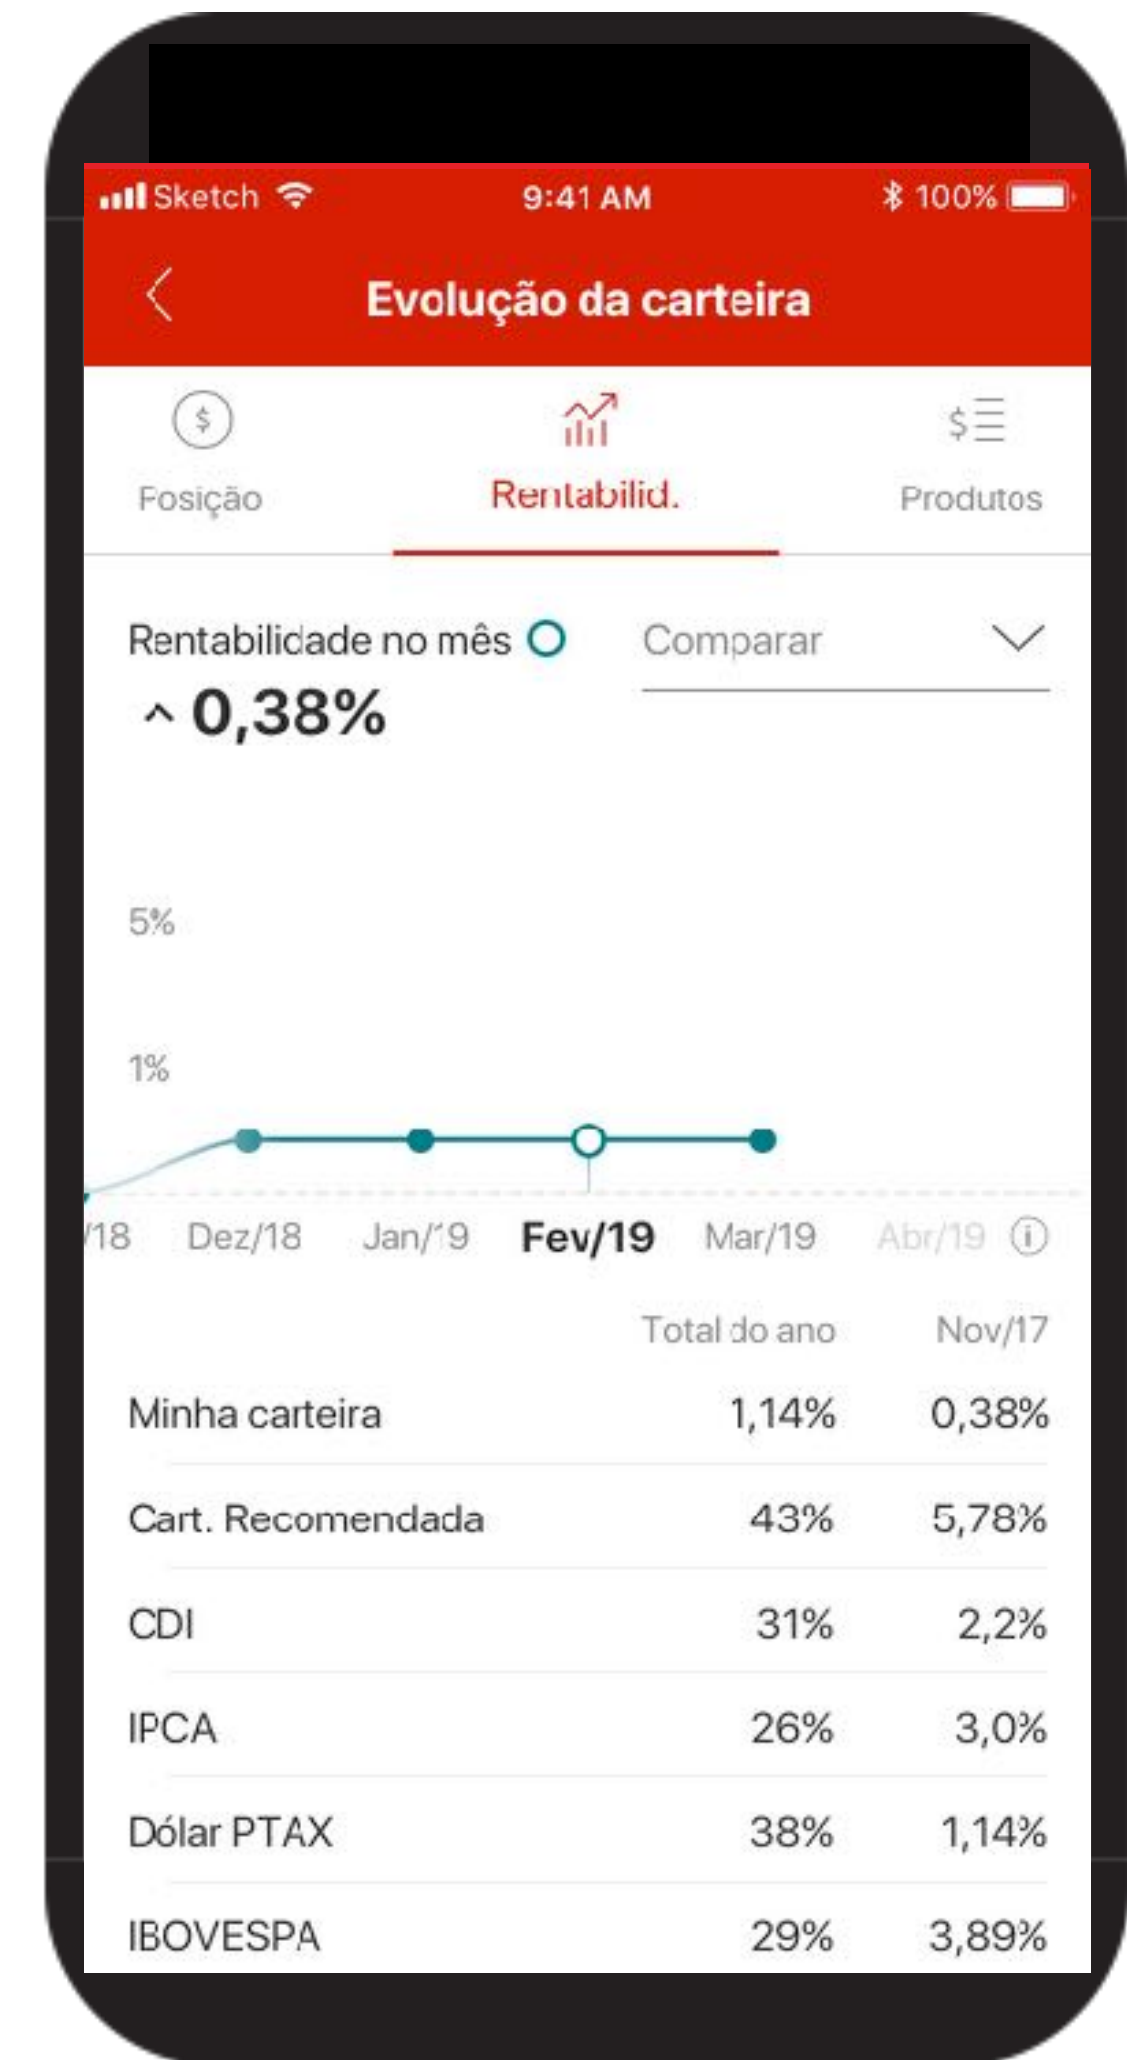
Sketch 9:41 AM 100%

Evolução da carteira

Posição Rentabilid. Produtos

Rentabilidade no mês

Comparar

0,38%

5%

1%

/18 Dez/18 Jan/19 Fev/19 Mar/19 Abr/19

| | Total do ano | Nov/17 |
|---|---|---|
| Minha carteira | 1,14% | 0,38% |
| Cart. Recomendada | 43% | 5,78% |
| CDI | 31% | 2,2% |
| IPCA | 26% | 3,0% |
| Dólar PTAX | 38% | 1,14% |
| IBOVESPA | 29% | 3,89% |